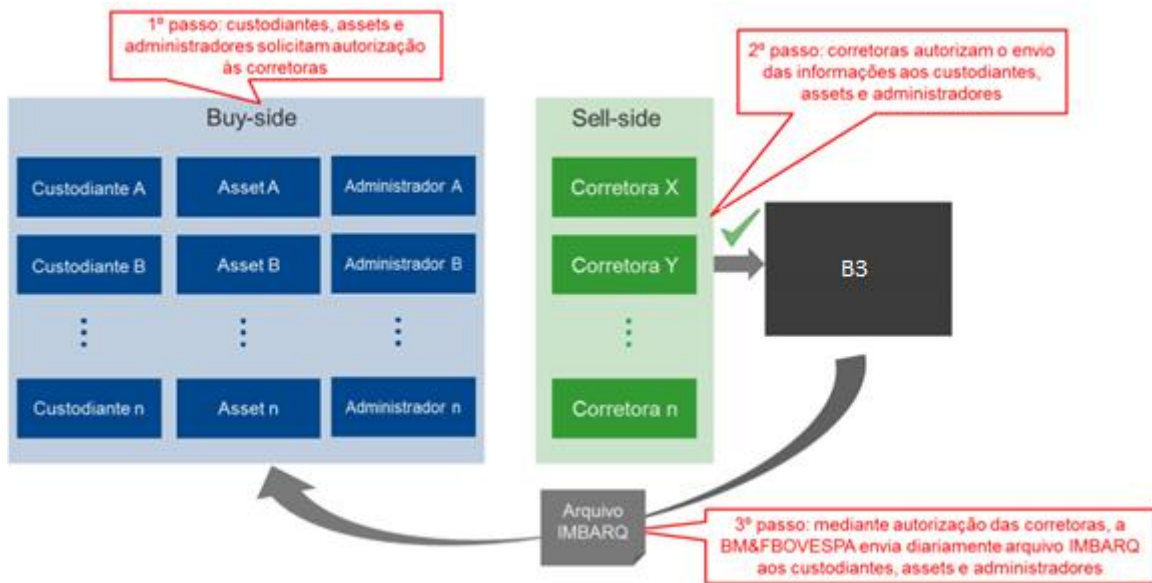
1º passo: custodiantes, assets e administradores solicitam autorização às corretoras

2º passo: corretoras autorizam o envio das informações aos custodiantes, assets e administradores

Buy-side

Custodiante A

Asset A

Administrador A

Custodiante B

Asset B

Administrador B

Custodiante n

Asset n

Administrador n

Sell-side

Corretora X

Corretora Y

Corretora n

B3

Arquivo IMBARQ

3º passo: mediante autorização das corretoras, a BM&FBOVESPA envia diariamente arquivo IMBARQ aos custodiantes, assets e administradores